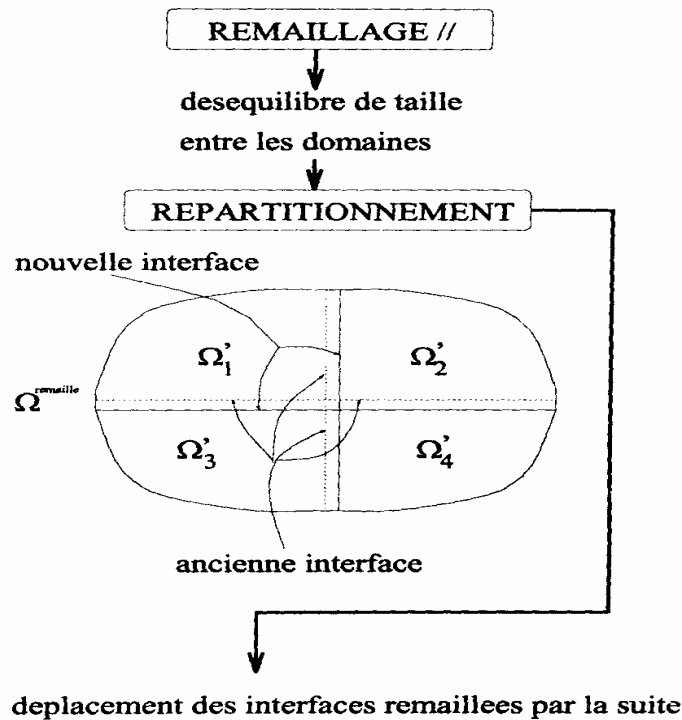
REMAILLAGE //

desequilibre de taille entre les domaines

REPARTITIONNEMENT

nouvelle interface

$\Omega'_1$

$\Omega'_2$

$\Omega^{remaille}$

$\Omega'_3$

$\Omega'_4$

ancienne interface

deplacement des interfaces remaillees par la suite